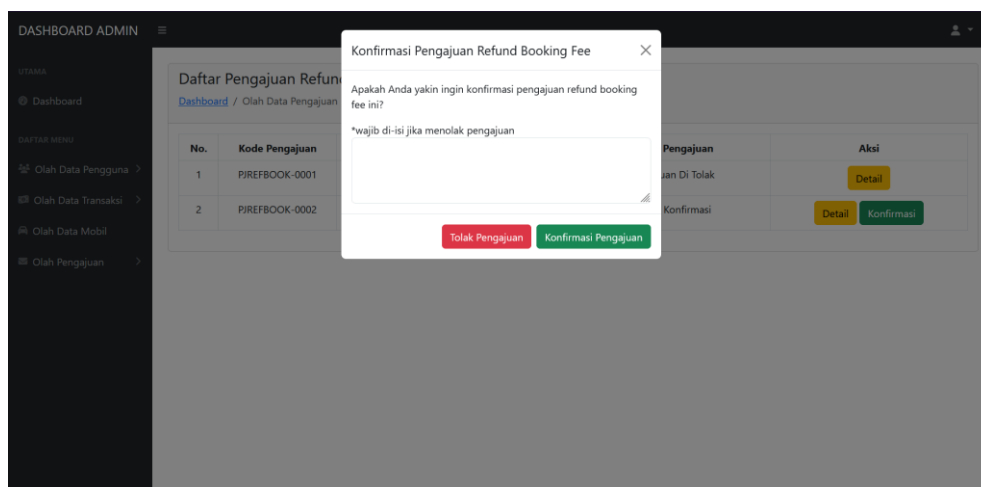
DASHBOARD ADMIN ≡

UTAMA
Dashboard

DAFTAR MENU
Olah Data Pengguna >
Olah Data Transaksi >
Olah Data Mobil
Olah Pengajuan >

Daftar Pengajuan Refun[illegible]
Dashboard / Olah Data Pengajuan

| No. | Kode Pengajuan | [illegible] Pengajuan | Aksi |
|---|---|---|---|
| 1 | PJREFBOOK-0001 | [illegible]uan Di Tolak | Detail |
| 2 | PJREFBOOK-0002 | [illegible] Konfirmasi | Detail Konfirmasi |

Konfirmasi Pengajuan Refund Booking Fee ×

Apakah Anda yakin ingin konfirmasi pengajuan refund booking fee ini?

*wajib di-isi jika menolak pengajuan

Tolak Pengajuan Konfirmasi Pengajuan